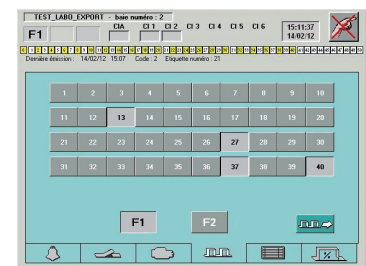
TEST_LABO_EXPORT - baie numéro : 2

F1

CIA CI 1 CI 2 CI 3 CI 4 CI 5 CI 6

15:11:37
14/02/12

Dernière émission : 14/02/12 15:07 Code : 2 Etiquette numéro : 21

| 1 | 2 | 3 | 4 | 5 | 6 | 7 | 8 | 9 | 10 |
|---|---|---|---|---|---|---|---|---|---|
| 11 | 12 | 13 | 14 | 15 | 16 | 17 | 18 | 19 | 20 |
| 21 | 22 | 23 | 24 | 25 | 26 | 27 | 28 | 29 | 30 |
| 31 | 32 | 33 | 34 | 35 | 36 | 37 | 38 | 39 | 40 |

F1

F2

%